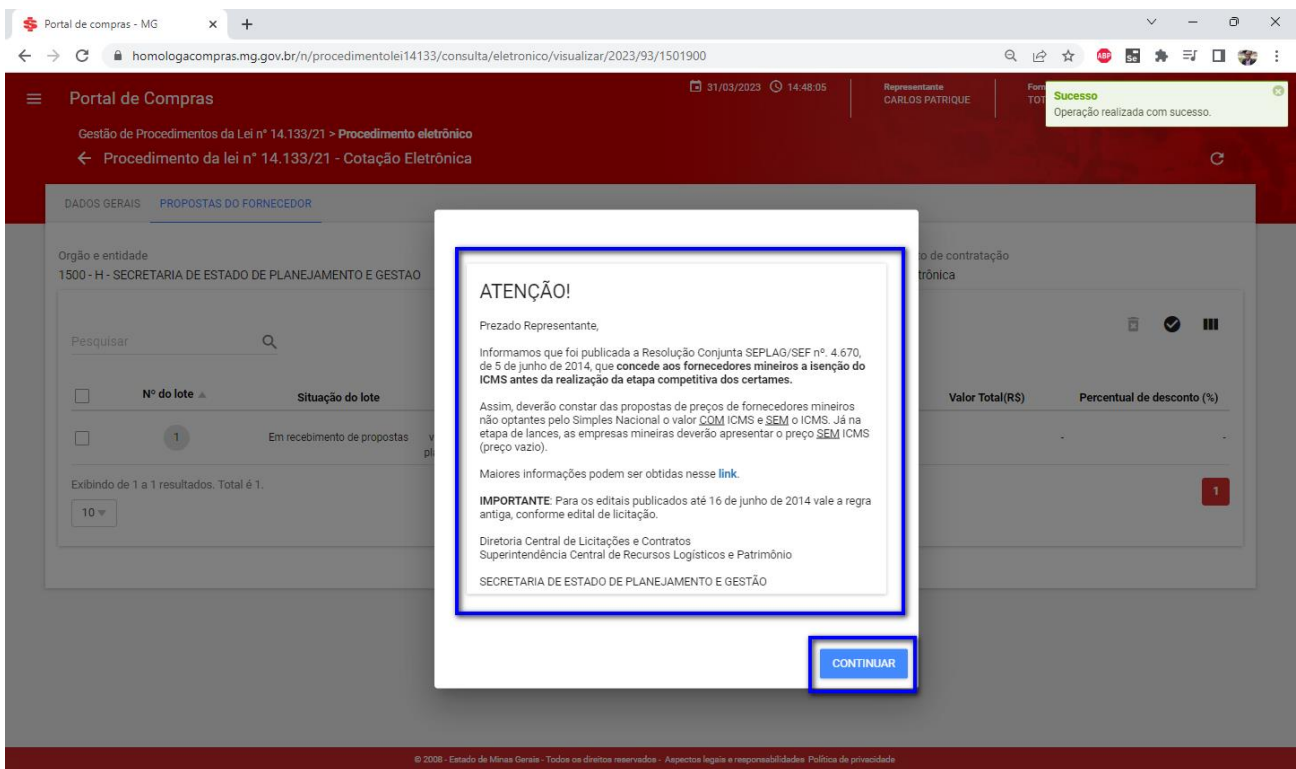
Portal de compras - MG

homologacompras.mg.gov.br/n/procedimentolei14133/consulta/eletronico/visualizar/2023/93/1501900

Portal de Compras

31/03/2023 14:48:05

Representante
CARLOS PATRIQUE

Forn
TOT

Sucesso
Operação realizada com sucesso.

Gestão de Procedimentos da Lei nº 14.133/21 > Procedimento eletrônico

← Procedimento da lei nº 14.133/21 - Cotação Eletrônica

DADOS GERAIS PROPOSTAS DO FORNECEDOR

Orgão e entidade
1500 - H - SECRETARIA DE ESTADO DE PLANEJAMENTO E GESTAO

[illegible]o de contratação
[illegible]trônica

Pesquisar

Nº do lote

Situação do lote

Valor Total(R$)

Percentual de desconto (%)

1

Em recebimento de propostas

v
pl

-

-

Exibindo de 1 a 1 resultados. Total é 1.

10

1

ATENÇÃO!

Prezado Representante,

Informamos que foi publicada a Resolução Conjunta SEPLAG/SEF nº. 4.670, de 5 de junho de 2014, que **concede aos fornecedores mineiros a isenção do ICMS antes da realização da etapa competitiva dos certames.**

Assim, deverão constar das propostas de preços de fornecedores mineiros não optantes pelo Simples Nacional o valor COM ICMS e SEM o ICMS. Já na etapa de lances, as empresas mineiras deverão apresentar o preço SEM ICMS (preço vazio).

Maiores informações podem ser obtidas nesse link.

**IMPORTANTE**: Para os editais publicados até 16 de junho de 2014 vale a regra antiga, conforme edital de licitação.

Diretoria Central de Licitações e Contratos
Superintendência Central de Recursos Logísticos e Patrimônio

SECRETARIA DE ESTADO DE PLANEJAMENTO E GESTÃO

CONTINUAR

© 2008 - Estado de Minas Gerais - Todos os direitos reservados - Aspectos legais e responsabilidades Política de privacidade